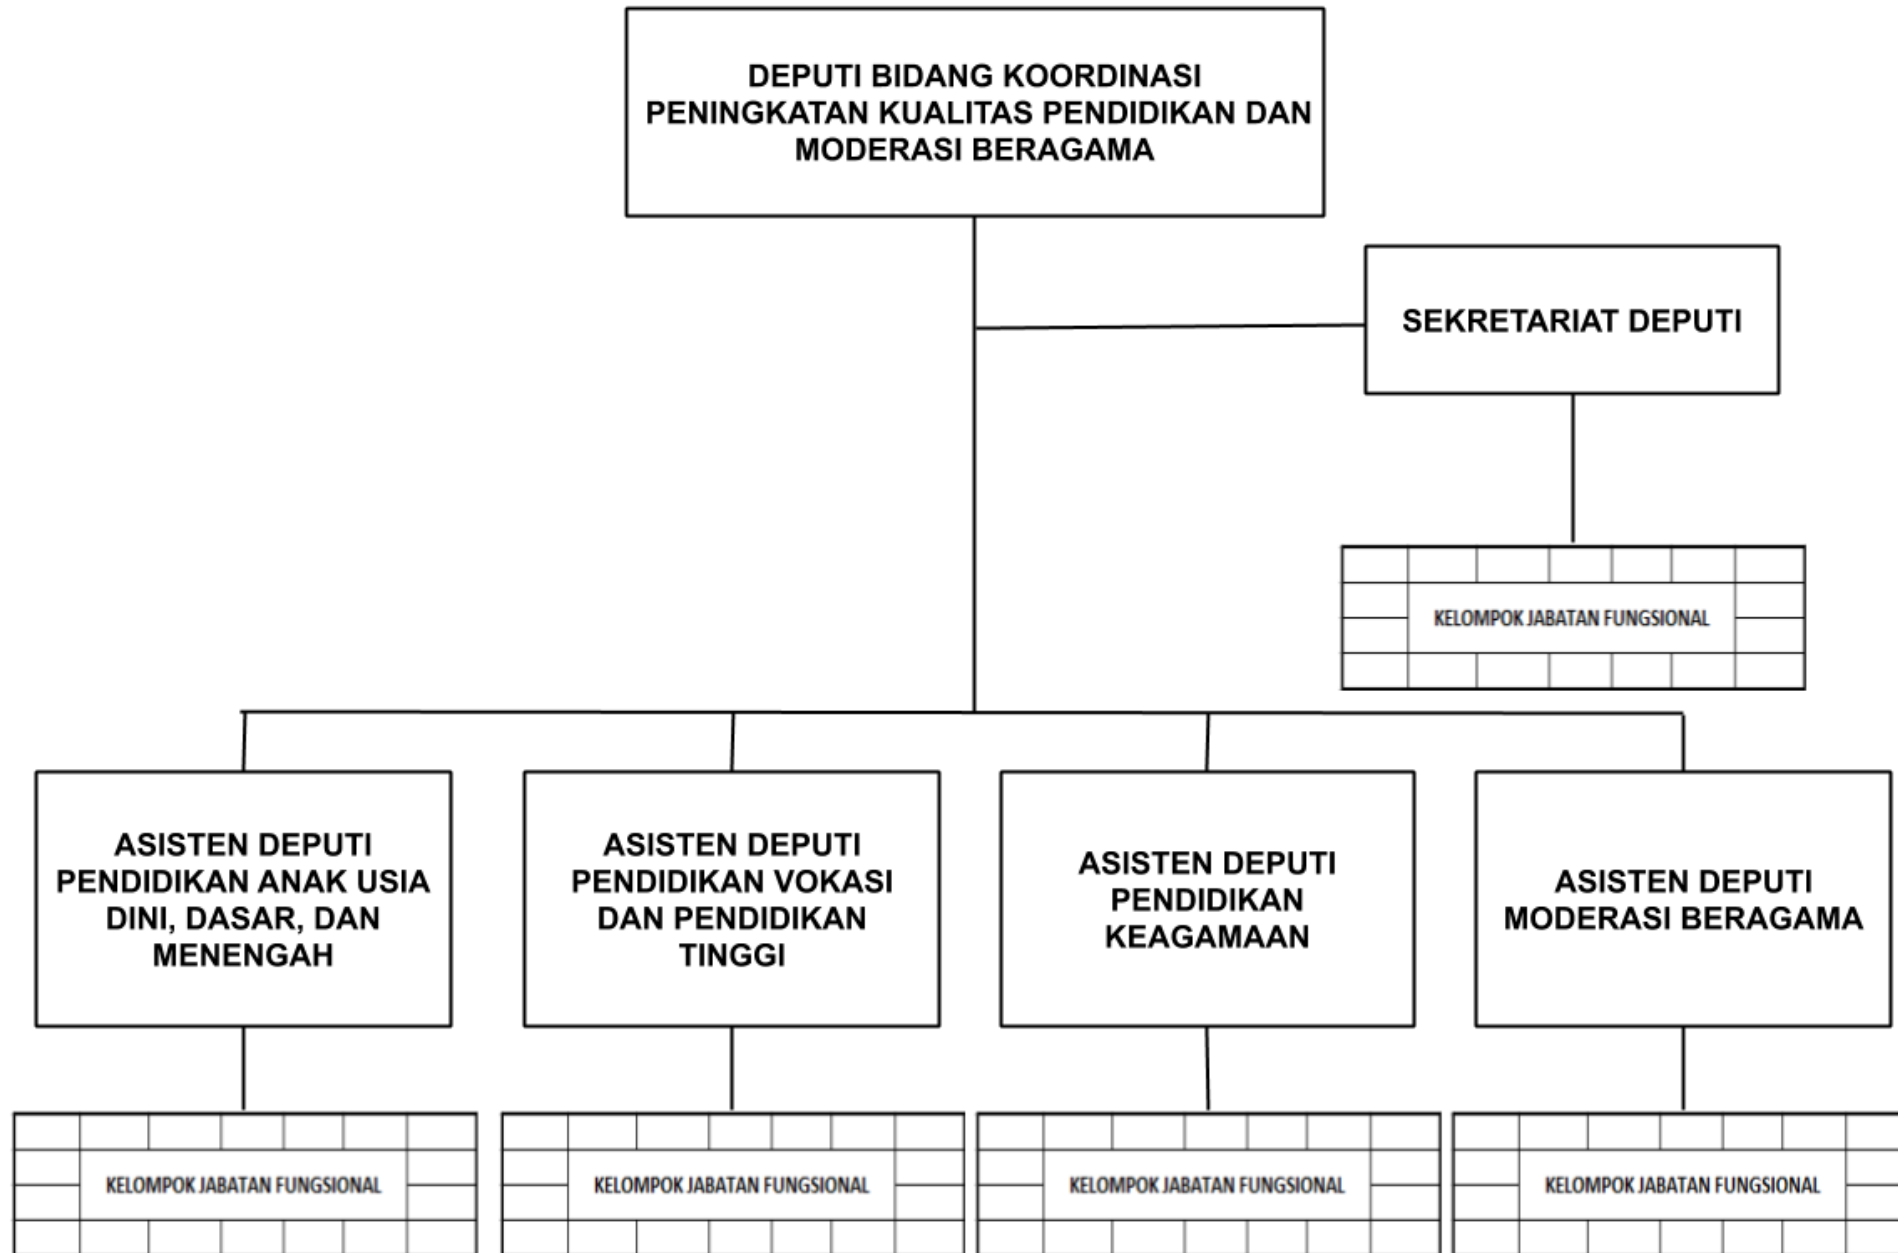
DEPUTI BIDANG KOORDINASI PENINGKATAN KUALITAS PENDIDIKAN DAN MODERASI BERAGAMA

SEKRETARIAT DEPUTI

KELOMPOK JABATAN FUNGSIONAL

ASISTEN DEPUTI PENDIDIKAN ANAK USIA DINI, DASAR, DAN MENENGAH

ASISTEN DEPUTI PENDIDIKAN VOKASI DAN PENDIDIKAN TINGGI

ASISTEN DEPUTI PENDIDIKAN KEAGAMAAN

ASISTEN DEPUTI MODERASI BERAGAMA

KELOMPOK JABATAN FUNGSIONAL

KELOMPOK JABATAN FUNGSIONAL

KELOMPOK JABATAN FUNGSIONAL

KELOMPOK JABATAN FUNGSIONAL